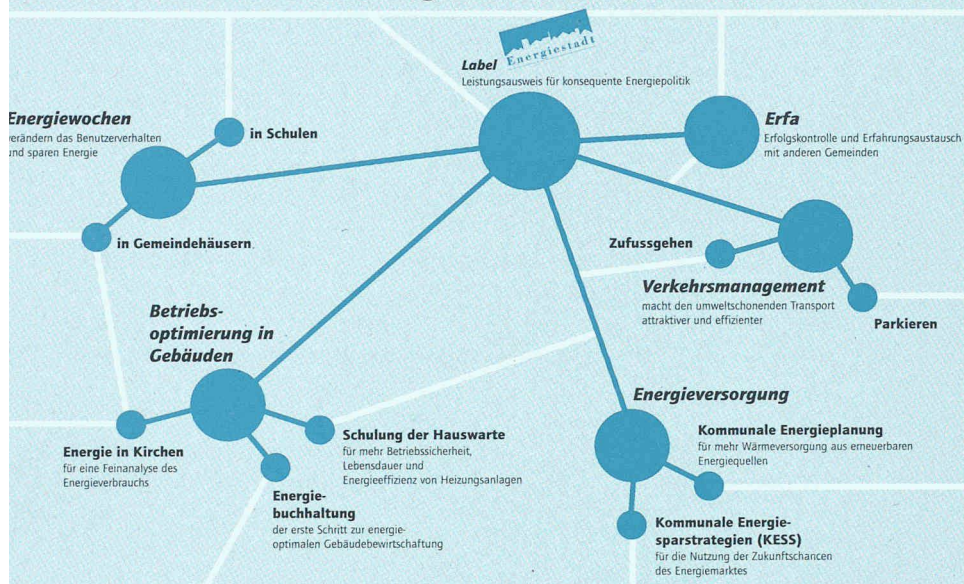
Energiestadt

Label
Leistungsausweis für konsequente Energiepolitik

Energiewochen
verändern das Benutzerverhalten und sparen Energie

in Schulen

in Gemeindehäusern

Erfa
Erfolgskontrolle und Erfahrungsaustausch mit anderen Gemeinden

Zufussgehen

Verkehrsmanagement
macht den umweltschonenden Transport attraktiver und effizienter

Parkieren

Betriebsoptimierung in Gebäuden

Energie in Kirchen
für eine Feinanalyse des Energieverbrauchs

Schulung der Hauswarte
für mehr Betriebssicherheit, Lebensdauer und Energieeffizienz von Heizungsanlagen

Energiebuchhaltung
der erste Schritt zur energieoptimalen Gebäudebewirtschaftung

Energieversorgung

Kommunale Energieplanung
für mehr Wärmeversorgung aus erneuerbaren Energiequellen

Kommunale Energiesparstrategien (KESS)
für die Nutzung der Zukunftschancen des Energiemarktes